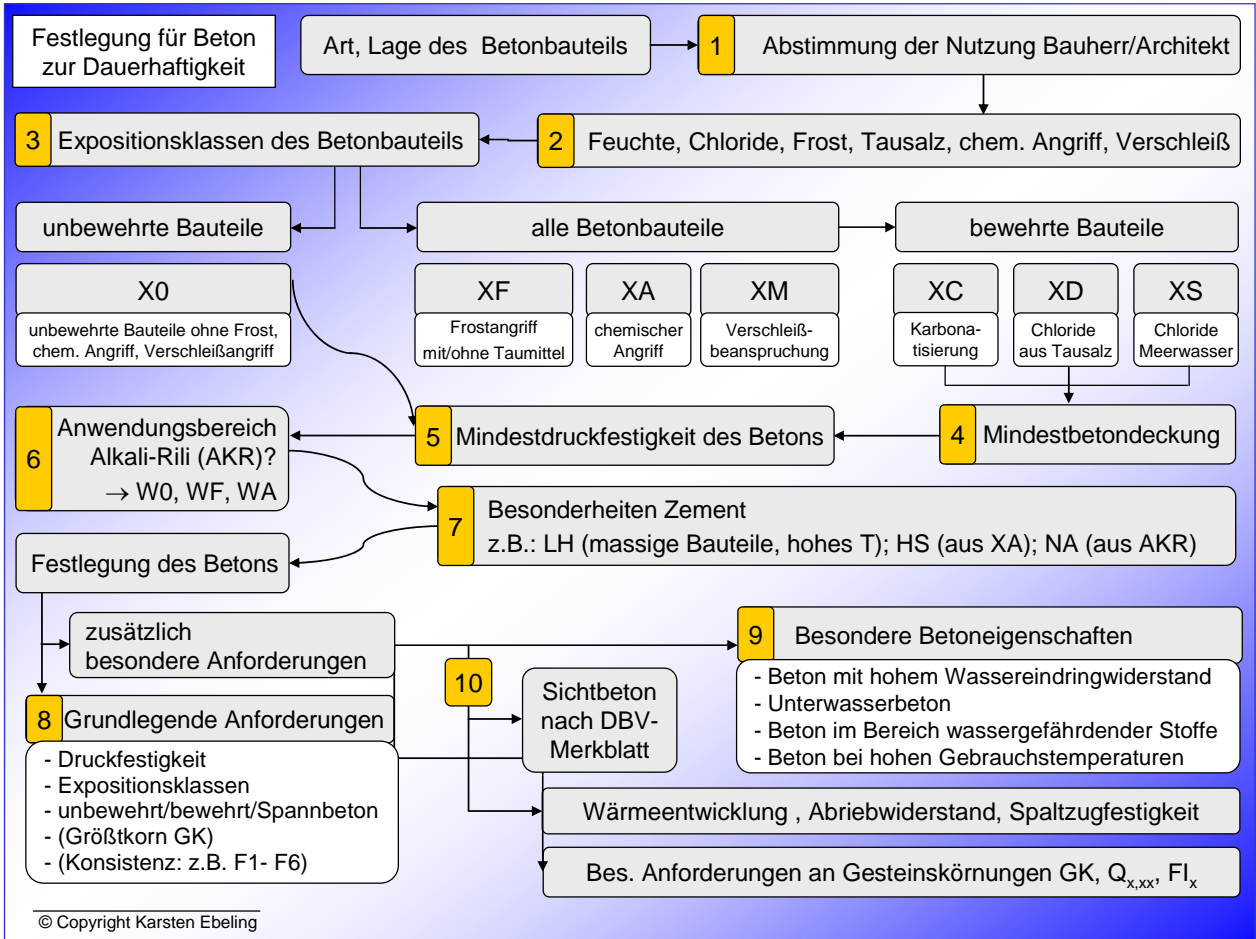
Festlegung für Beton zur Dauerhaftigkeit

Art, Lage des Betonbauteils

1 Abstimmung der Nutzung Bauherr/Architekt

3 Expositionsklassen des Betonbauteils

2 Feuchte, Chloride, Frost, Tausalz, chem. Angriff, Verschleiß

unbewehrte Bauteile

alle Betonbauteile

bewehrte Bauteile

X0
unbewehrte Bauteile ohne Frost, chem. Angriff, Verschleißangriff

XF
Frostangriff mit/ohne Taumittel

XA
chemischer Angriff

XM
Verschleißbeanspruchung

XC
Karbonatisierung

XD
Chloride aus Tausalz

XS
Chloride Meerwasser

6 Anwendungsbereich Alkali-Rili (AKR)? → W0, WF, WA

5 Mindestdruckfestigkeit des Betons

4 Mindestbetondeckung

7 Besonderheiten Zement
z.B.: LH (massige Bauteile, hohes T); HS (aus XA); NA (aus AKR)

Festlegung des Betons

zusätzlich besondere Anforderungen

9 Besondere Betoneigenschaften
- Beton mit hohem Wassereindringwiderstand
- Unterwasserbeton
- Beton im Bereich wassergefährdender Stoffe
- Beton bei hohen Gebrauchstemperaturen

10

Sichtbeton nach DBV-Merkblatt

8 Grundlegende Anforderungen
- Druckfestigkeit
- Expositionsklassen
- unbewehrt/bewehrt/Spannbeton
- (Größtkorn GK)
- (Konsistenz: z.B. F1- F6)

Wärmeentwicklung , Abriebwiderstand, Spaltzugfestigkeit

Bes. Anforderungen an Gesteinskörnungen GK, $Q_{x,xx}$, $FI_x$

© Copyright Karsten Ebeling